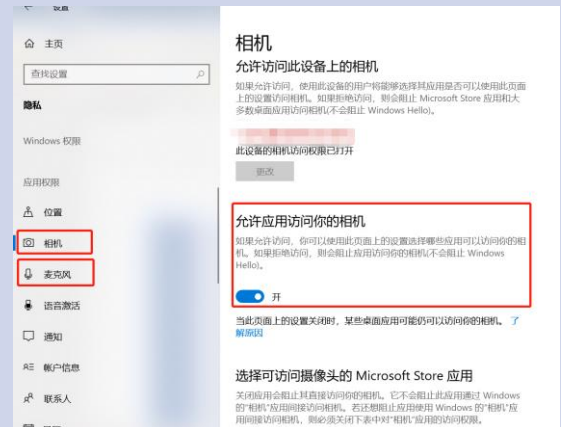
设置

主页

查找设置

隐私

Windows 权限

应用权限

位置

相机

麦克风

语音激活

通知

帐户信息

联系人

相机

允许访问此设备上的相机

如果允许访问，使用此设备的用户将能够选择其应用是否可以使用此页面上的设置访问相机。如果拒绝访问，则会阻止 Microsoft Store 应用和大多数桌面应用访问相机(不会阻止 Windows Hello)。

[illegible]

此设备的相机访问权限已打开

更改

允许应用访问你的相机

如果允许访问，你可以使用此页面上的设置选择哪些应用可以访问你的相机。如果拒绝访问，则会阻止应用访问你的相机(不会阻止 Windows Hello)。

开

当此页面上的设置关闭时，某些桌面应用可能仍可以访问你的相机。了解原因

选择可访问摄像头的 Microsoft Store 应用

关闭应用会阻止其直接访问你的相机。它不会阻止此应用通过 Windows 的"相机"应用间接访问相机。若还想阻止应用使用 Windows 的"相机"应用间接访问相机，则必须关闭下表中对"相机"应用的访问权限。